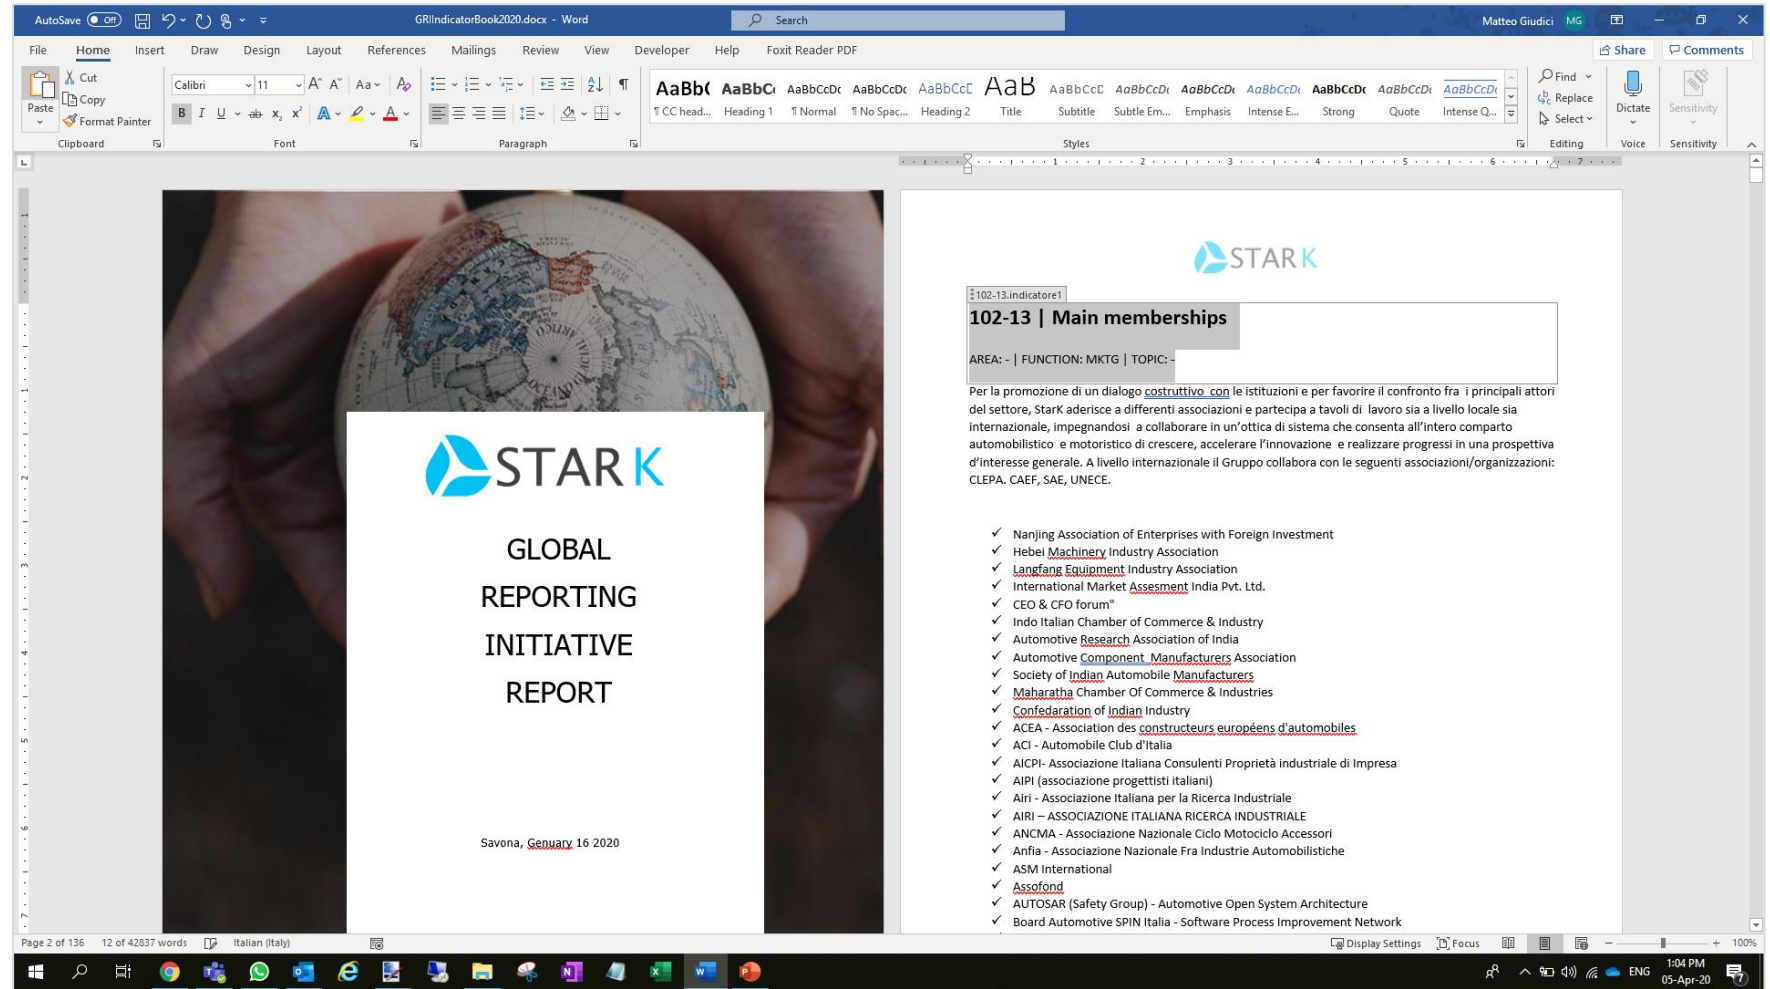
AutoSave Off GRIIndicatorBook2020.docx - Word Search Matteo Giudici MG

File Home Insert Draw Design Layout References Mailings Review View Developer Help Foxit Reader PDF Share Comments

Paste Cut Copy Format Painter Clipboard
Calibri 11 Font
Paragraph
AaBb( AaBbC AaBbCcDc AaBbCcDc AaBbCcD AaB AaBbCcD AaBbCcDc AaBbCcDc AaBbCcDc AaBbCcDc AaBbCcDc AaBbCcDc
¶ CC head... Heading 1 ¶ Normal ¶ No Spac... Heading 2 Title Subtitle Subtle Em... Emphasis Intense E... Strong Quote Intense Q...
Styles
Find Replace Select Editing
Dictate Voice
Sensitivity Sensitivity

STAR K

GLOBAL REPORTING INITIATIVE REPORT

Savona, Genuary 16 2020

STAR K

102-13.indicatore1

102-13 | Main memberships

AREA: - | FUNCTION: MKTG | TOPIC: -

Per la promozione di un dialogo costruttivo con le istituzioni e per favorire il confronto fra i principali attori del settore, StarK aderisce a differenti associazioni e partecipa a tavoli di lavoro sia a livello locale sia internazionale, impegnandosi a collaborare in un'ottica di sistema che consenta all'intero comparto automobilistico e motoristico di crescere, accelerare l'innovazione e realizzare progressi in una prospettiva d'interesse generale. A livello internazionale il Gruppo collabora con le seguenti associazioni/organizzazioni: CLEPA. CAEF, SAE, UNECE.

✓ Nanjing Association of Enterprises with Foreign Investment
✓ Hebei Machinery Industry Association
✓ Langfang Equipment Industry Association
✓ International Market Assesment India Pvt. Ltd.
✓ CEO & CFO forum"
✓ Indo Italian Chamber of Commerce & Industry
✓ Automotive Research Association of India
✓ Automotive Component Manufacturers Association
✓ Society of Indian Automobile Manufacturers
✓ Maharatha Chamber Of Commerce & Industries
✓ Confedaration of Indian Industry
✓ ACEA - Association des constructeurs européens d'automobiles
✓ ACI - Automobile Club d'Italia
✓ AICPI- Associazione Italiana Consulenti Proprietà industriale di Impresa
✓ AIPI (associazione progettisti italiani)
✓ Airi - Associazione Italiana per la Ricerca Industriale
✓ AIRI – ASSOCIAZIONE ITALIANA RICERCA INDUSTRIALE
✓ ANCMA - Associazione Nazionale Ciclo Motociclo Accessori
✓ Anfia - Associazione Nazionale Fra Industrie Automobilistiche
✓ ASM International
✓ Assofond
✓ AUTOSAR (Safety Group) - Automotive Open System Architecture
✓ Board Automotive SPIN Italia - Software Process Improvement Network

Page 2 of 136 12 of 42837 words Italian (Italy) Display Settings Focus 100%

ENG 1:04 PM 05-Apr-20